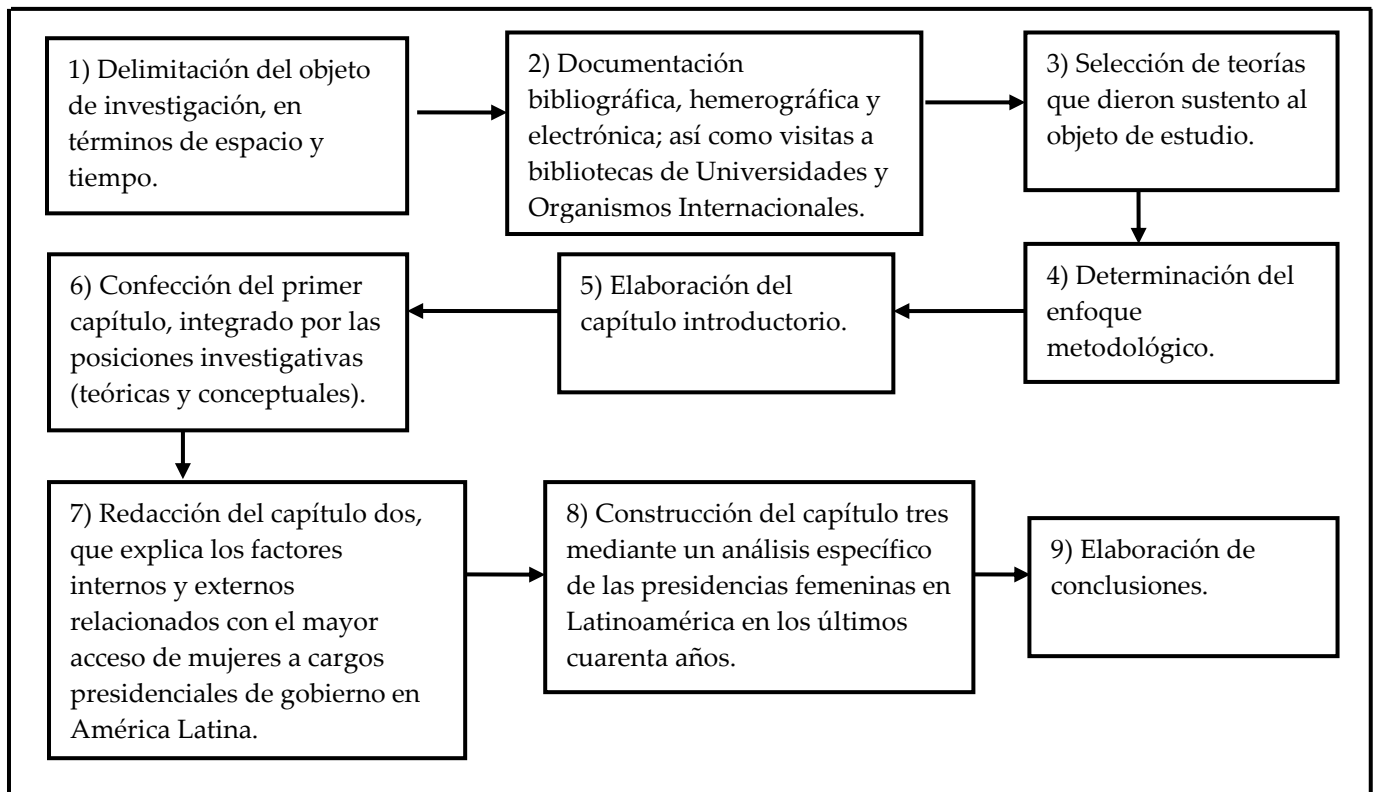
1) Delimitación del objeto de investigación, en términos de espacio y tiempo.

2) Documentación bibliográfica, hemerográfica y electrónica; así como visitas a bibliotecas de Universidades y Organismos Internacionales.

3) Selección de teorías que dieron sustento al objeto de estudio.

4) Determinación del enfoque metodológico.

5) Elaboración del capítulo introductorio.

6) Confección del primer capítulo, integrado por las posiciones investigativas (teóricas y conceptuales).

7) Redacción del capítulo dos, que explica los factores internos y externos relacionados con el mayor acceso de mujeres a cargos presidenciales de gobierno en América Latina.

8) Construcción del capítulo tres mediante un análisis específico de las presidencias femeninas en Latinoamérica en los últimos cuarenta años.

9) Elaboración de conclusiones.